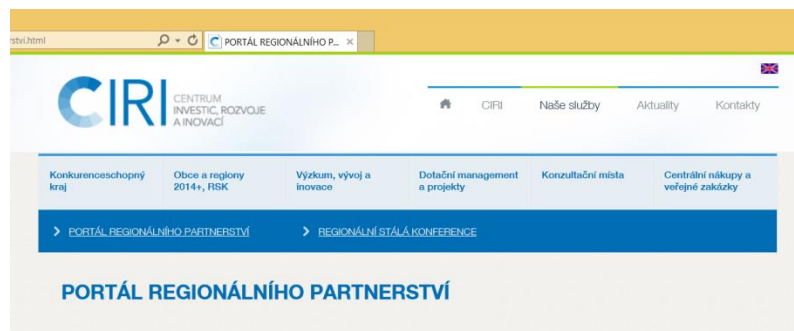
rstvi.html

PORTÁL REGIONÁLNÍHO P... ×

CIRI CENTRUM INVESTIC, ROZVOJE A INOVACÍ

CIRI
Naše služby
Aktuality
Kontakty

Konkurenceschopný kraj
Obce a regiony 2014+, RSK
Výzkum, vývoj a inovace
Dotační management a projekty
Konzultační místa
Centrální nákupy a veřejné zakázky

> PORTÁL REGIONÁLNÍHO PARTNERSTVÍ
> REGIONÁLNÍ STÁLÁ KONFERENCE

PORTÁL REGIONÁLNÍHO PARTNERSTVÍ